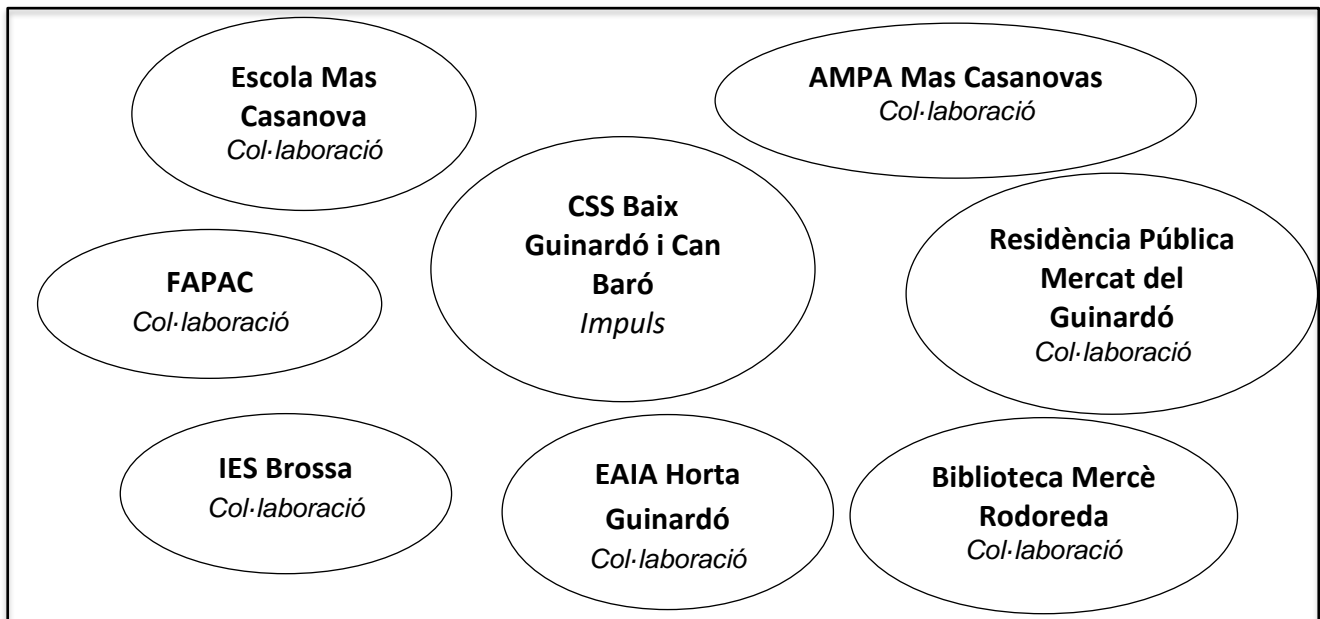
Escola Mas Casanova
Col·laboració

AMPA Mas Casanovas
Col·laboració

CSS Baix Guinardó i Can Baró
Impuls

FAPAC
Col·laboració

Residència Pública Mercat del Guinardó
Col·laboració

IES Brossa
Col·laboració

EAIA Horta Guinardó
Col·laboració

Biblioteca Mercè Rodoreda
Col·laboració